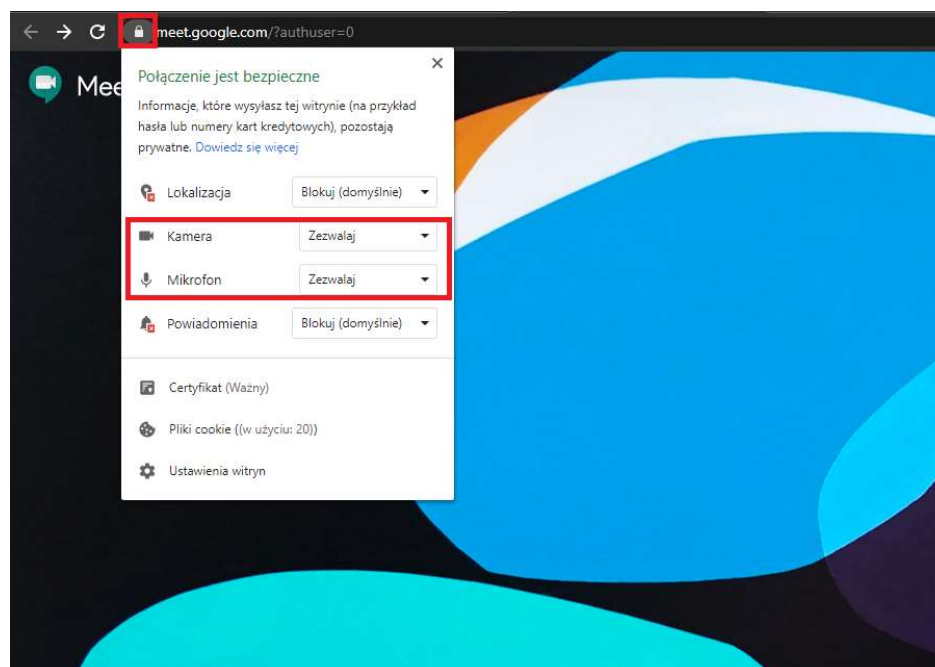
meet.google.com/?authuser=0

Mee

Połączenie jest bezpieczne

×

Informacje, które wysyłasz tej witrynie (na przykład hasła lub numery kart kredytowych), pozostają prywatne. Dowiedz się więcej

Lokalizacja | Blokuj (domyślnie)

Kamera | Zezwalaj

Mikrofon | Zezwalaj

Powiadomienia | Blokuj (domyślnie)

Certyfikat (Ważny)

Pliki cookie ((w użyciu: 20))

Ustawienia witryn